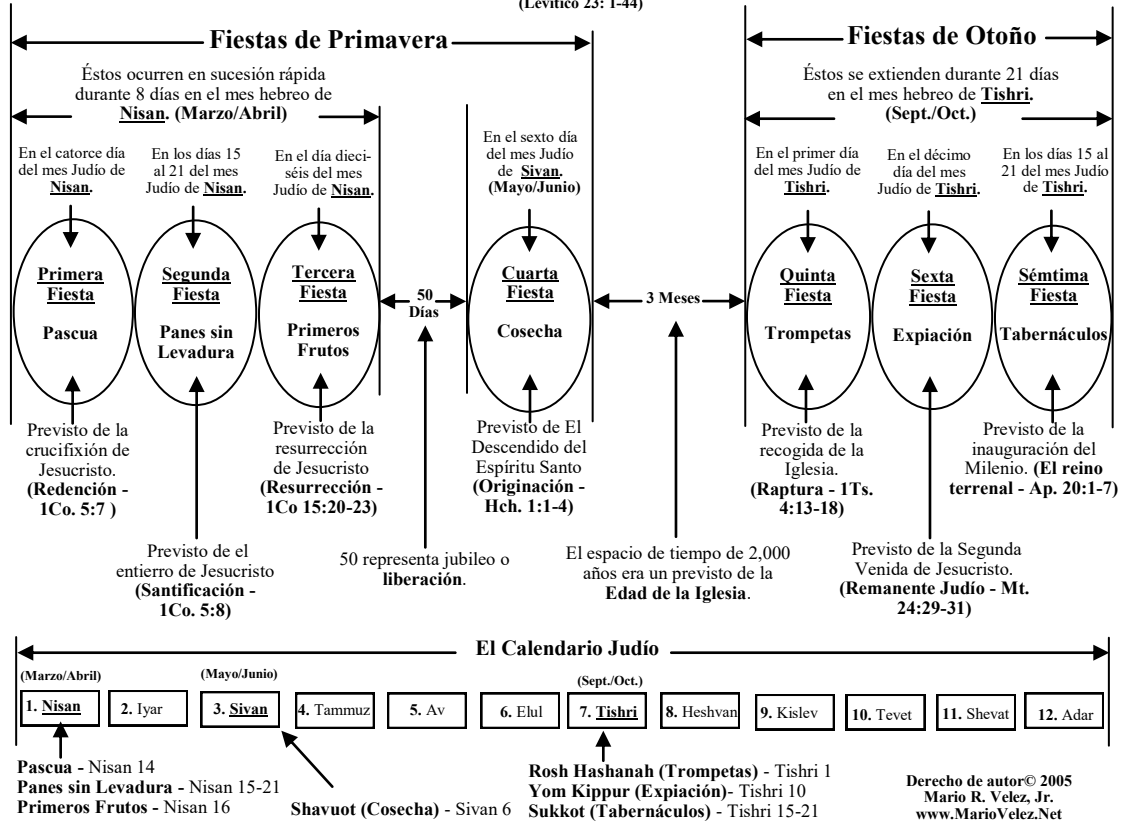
(Levítico 23: 1-44)

Fiestas de Primavera

Éstos ocurren en sucesión rápida durante 8 días en el mes hebreo de **Nisan**. (Marzo/Abril)

En el catorce día del mes Judío de **Nisan**.

En los días 15 al 21 del mes Judío de **Nisan**.

En el día dieciséis del mes Judío de **Nisan**.

**Primera Fiesta**

Pascua

**Segunda Fiesta**

Panes sin Levadura

**Tercera Fiesta**

Primeros Frutos

50 Días

Previsto de la crucifixión de Jesucristo. **(Redención - 1Co. 5:7 )**

Previsto de el entierro de Jesucristo **(Santificación - 1Co. 5:8)**

Previsto de la resurrección de Jesucristo **(Resurrección - 1Co 15:20-23)**

50 representa jubileo o **liberación**.

En el sexto día del mes Judío de **Sivan**. (Mayo/Junio)

**Cuarta Fiesta**

Cosecha

Previsto de El Descendido del Espíritu Santo **(Originación - Hch. 1:1-4)**

3 Meses

El espacio de tiempo de 2,000 años era un previsto de la **Edad de la Iglesia**.

Fiestas de Otoño

Éstos se extienden durante 21 días en el mes hebreo de **Tishri**. (Sept./Oct.)

En el primer día del mes Judío de **Tishri**.

En el décimo día del mes Judío de **Tishri**.

En los días 15 al 21 del mes Judío de **Tishri**.

**Quinta Fiesta**

Trompetas

**Sexta Fiesta**

Expiación

**Sémtima Fiesta**

Tabernáculos

Previsto de la recogida de la Iglesia. **(Raptura - 1Ts. 4:13-18)**

Previsto de la Segunda Venida de Jesucristo. **(Remanente Judío - Mt. 24:29-31)**

Previsto de la inauguración del Milenio. **(El reino terrenal - Ap. 20:1-7)**

El Calendario Judío

(Marzo/Abril) (Mayo/Junio) (Sept./Oct.)

| 1. Nisan | 2. Iyar | 3. Sivan | 4. Tammuz | 5. Av | 6. Elul | 7. Tishri | 8. Heshvan | 9. Kislev | 10. Tevet | 11. Shevat | 12. Adar |
|---|---|---|---|---|---|---|---|---|---|---|---|

**Pascua** - Nisan 14
**Panes sin Levadura** - Nisan 15-21
**Primeros Frutos** - Nisan 16

**Shavuot (Cosecha)** - Sivan 6

**Rosh Hashanah (Trompetas)** - Tishri 1
**Yom Kippur (Expiación)**- Tishri 10
**Sukkot (Tabernáculos)** - Tishri 15-21

Derecho de autor© 2005
Mario R. Velez, Jr.
www.MarioVelez.Net